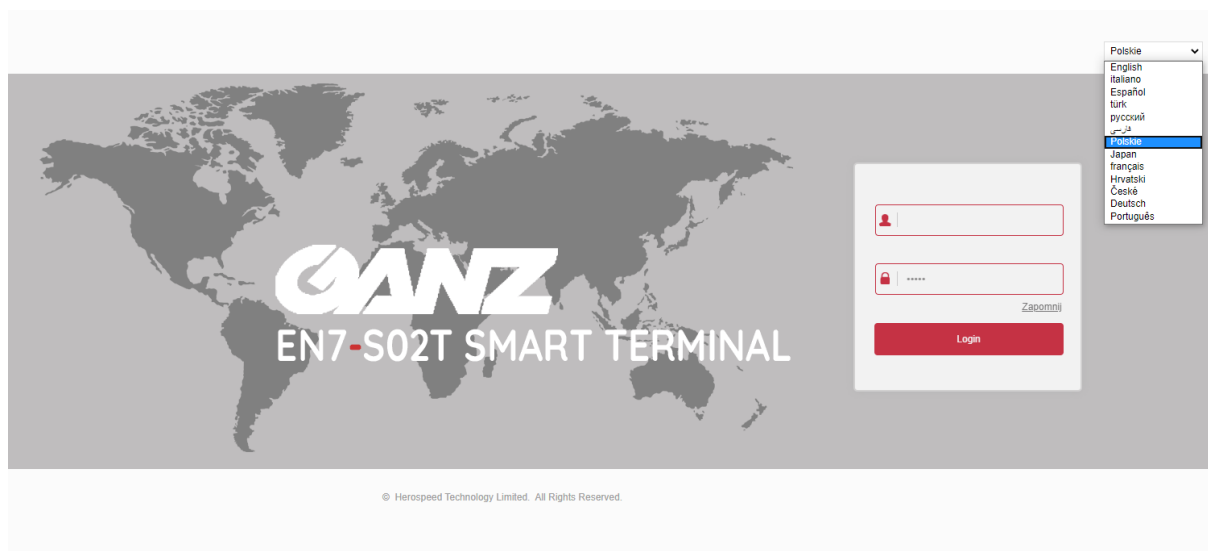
Polskie
English
italiano
Español
türk
русский
فارسی
Polskie
Japan
français
Hrvatski
České
Deutsch
Português

GANZ
EN7-S02T SMART TERMINAL

•••••
Zapomnij
Login

© Herospeed Technology Limited. All Rights Reserved.